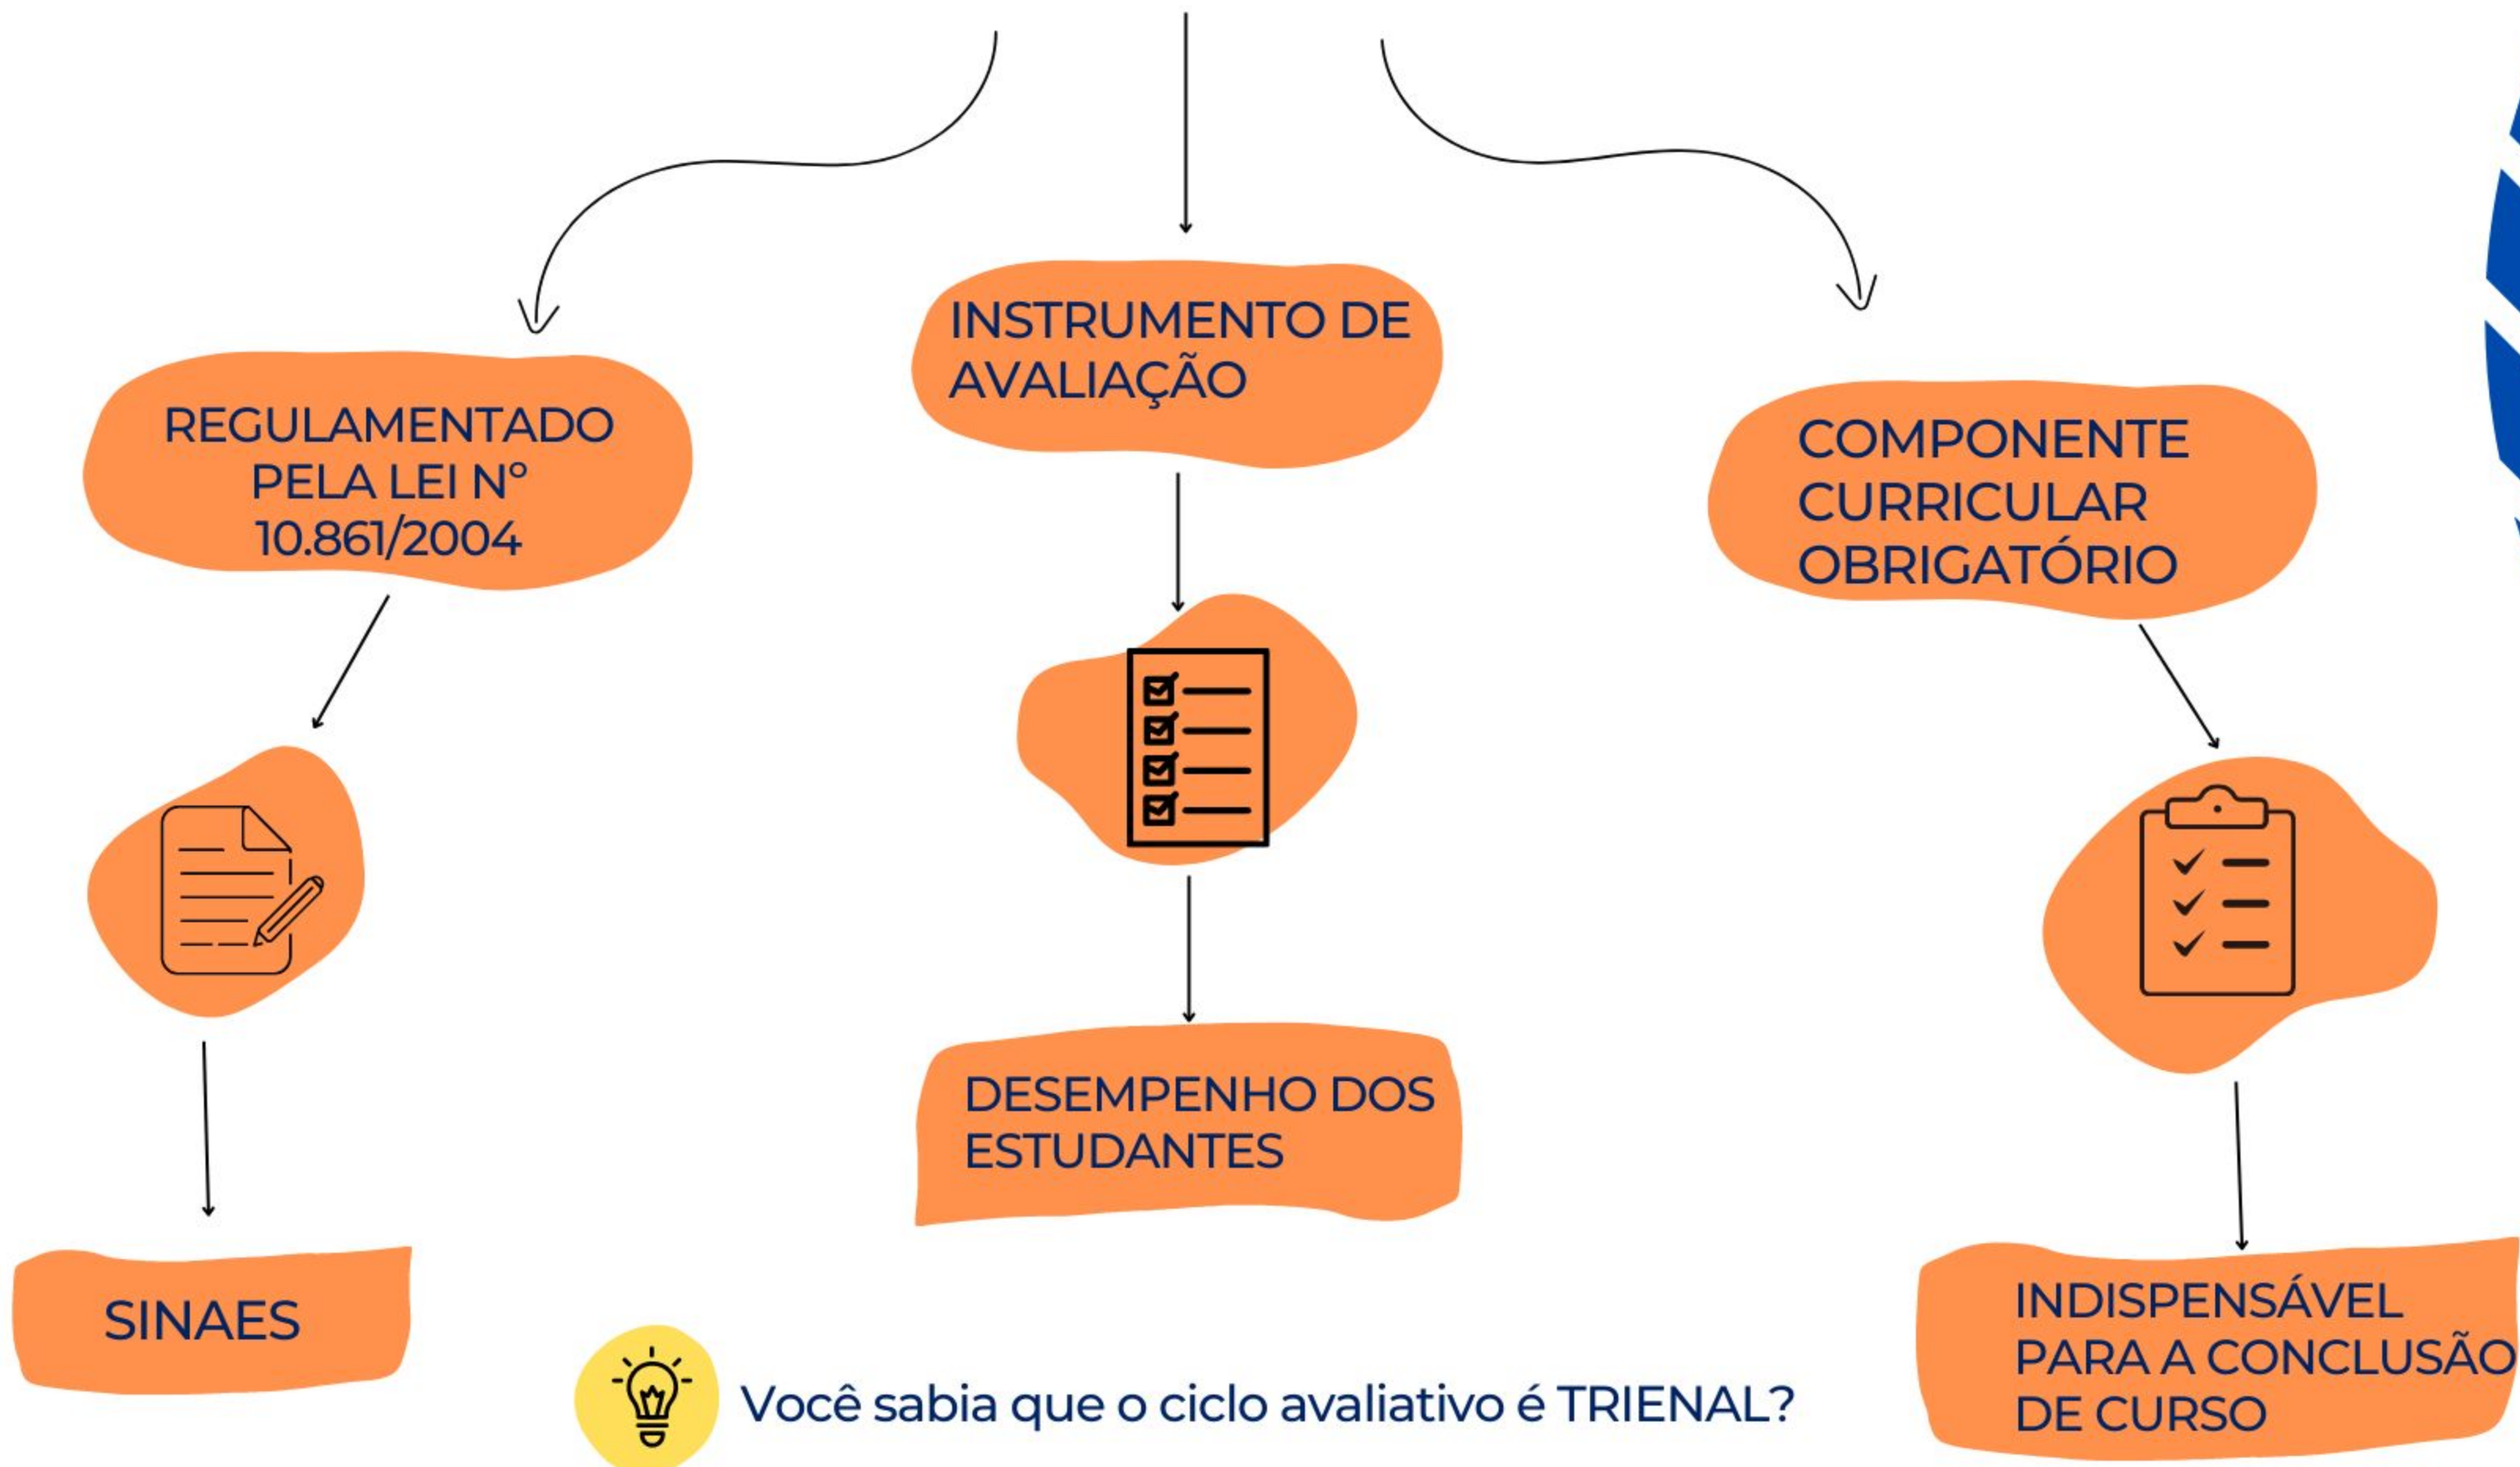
REGULAMENTADO PELA LEI Nº 10.861/2004

INSTRUMENTO DE AVALIAÇÃO

COMPONENTE CURRICULAR OBRIGATÓRIO

SINAES

DESEMPENHO DOS ESTUDANTES

INDISPENSÁVEL PARA A CONCLUSÃO DE CURSO

Você sabia que o ciclo avaliativo é TRIENAL?